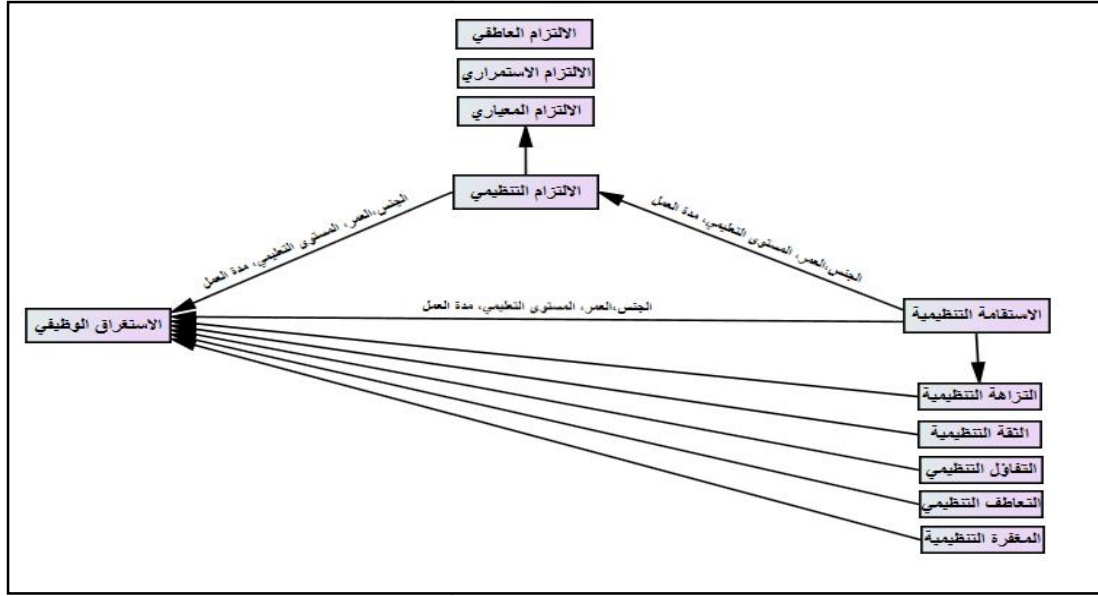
الالتزام العاطفي
الالتزام الاستمراري
الالتزام المعياري
الالتزام التنظيمي
الجنس،العمر، المستوى التنظيمي، مدة العمل
الجنس،العمر، المستوى التنظيمي، مدة العمل
الاستغراق الوظيفي
الجنس،العمر، المستوى التنظيمي، مدة العمل
الاستقامة التنظيمية
النزاهة التنظيمية
الثقة التنظيمية
التفاؤل التنظيمي
التعاطف التنظيمي
المغفرة التنظيمية